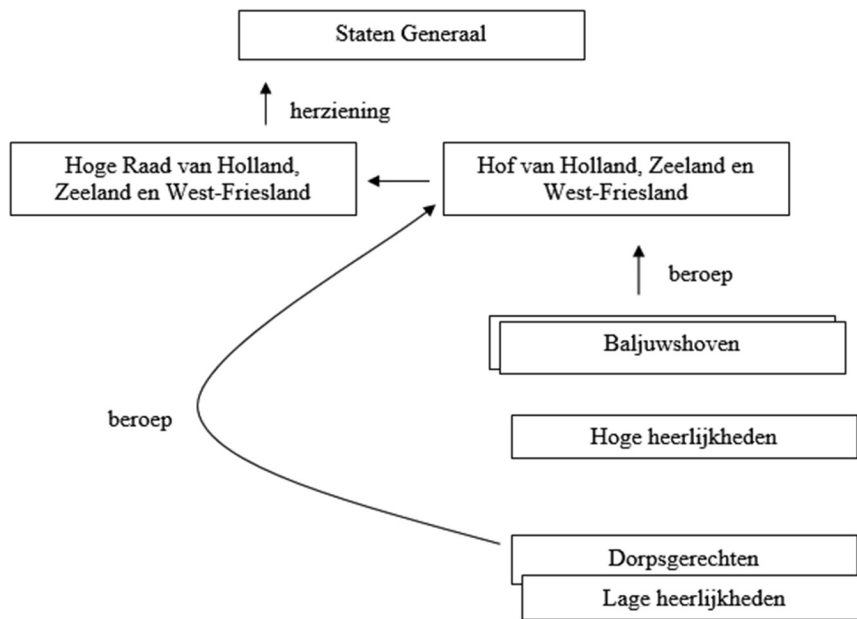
Staten Generaal

herziening

Hoge Raad van Holland, Zeeland en West-Friesland

Hof van Holland, Zeeland en West-Friesland

beroep

Baljuwshoven

beroep

Hoge heerlijkheden

Dorpsgerechten

Lage heerlijkheden